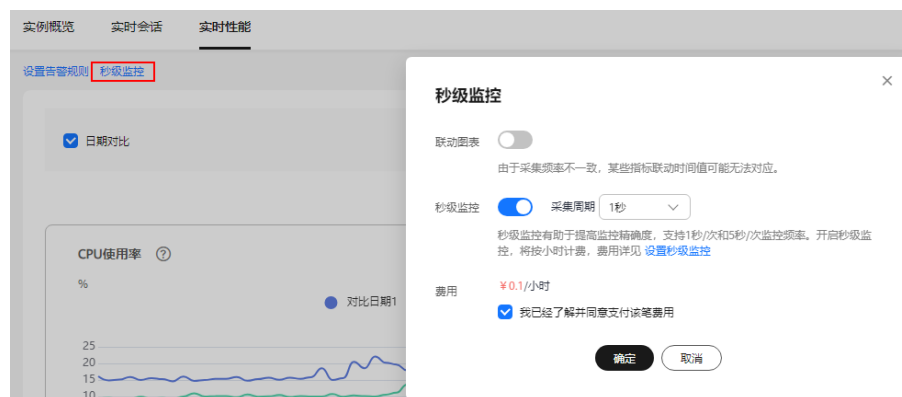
实例概览 实时会话 实时性能

设置告警规则 秒级监控

日期对比

CPU使用率 ?

%

对比日期1

25
20
15
10

秒级监控

×

联动图表

由于采集频率不一致，某些指标联动时间值可能无法对应。

秒级监控 采集周期 1秒

秒级监控有助于提高监控精确度，支持1秒/次和5秒/次监控频率。开启秒级监控，将按小时计费，费用详见 设置秒级监控

费用 ¥0.1/小时

我已经了解并同意支付该笔费用

确定 取消